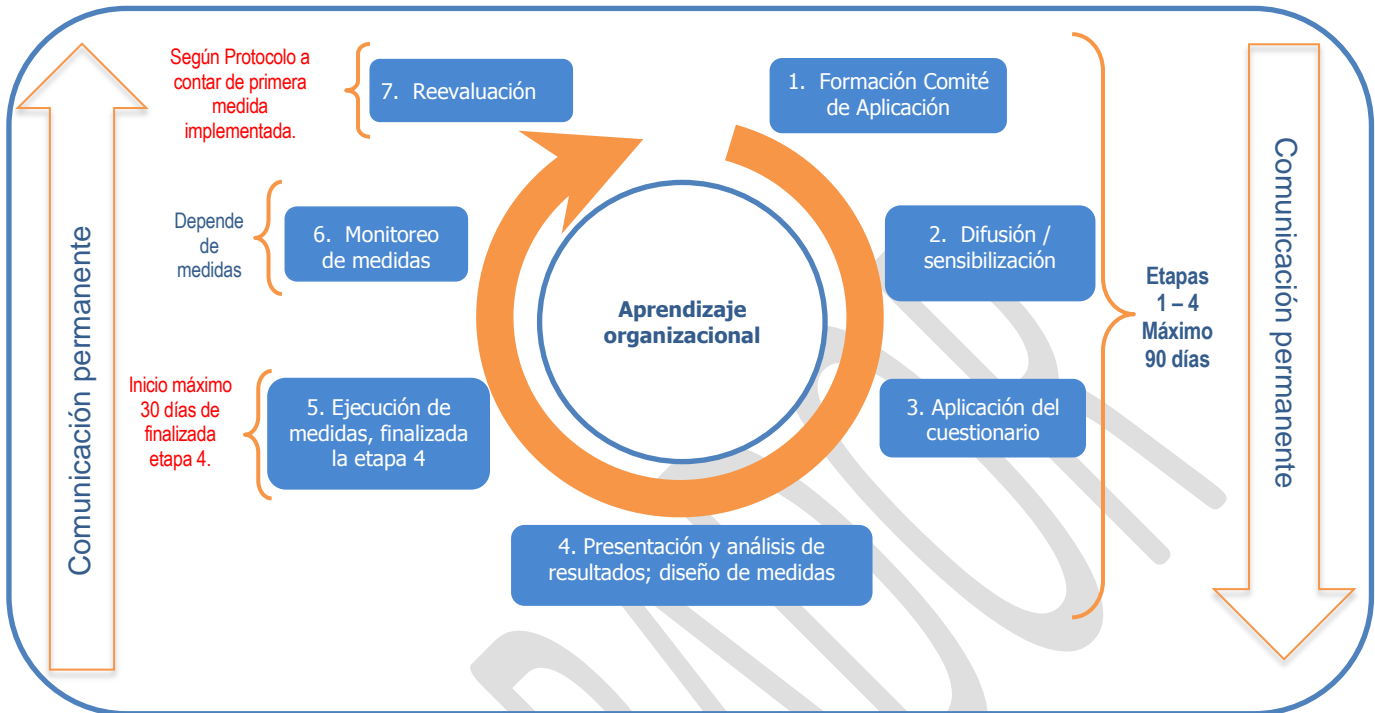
Comunicación permanente

Según Protocolo a contar de primera medida implementada.

7. Reevaluación

1. Formación Comité de Aplicación

Depende de medidas

6. Monitoreo de medidas

2. Difusión / sensibilización

Aprendizaje organizacional

Etapas 1 – 4 Máximo 90 días

Inicio máximo 30 días de finalizada etapa 4.

5. Ejecución de medidas, finalizada la etapa 4

3. Aplicación del cuestionario

4. Presentación y análisis de resultados; diseño de medidas

Comunicación permanente